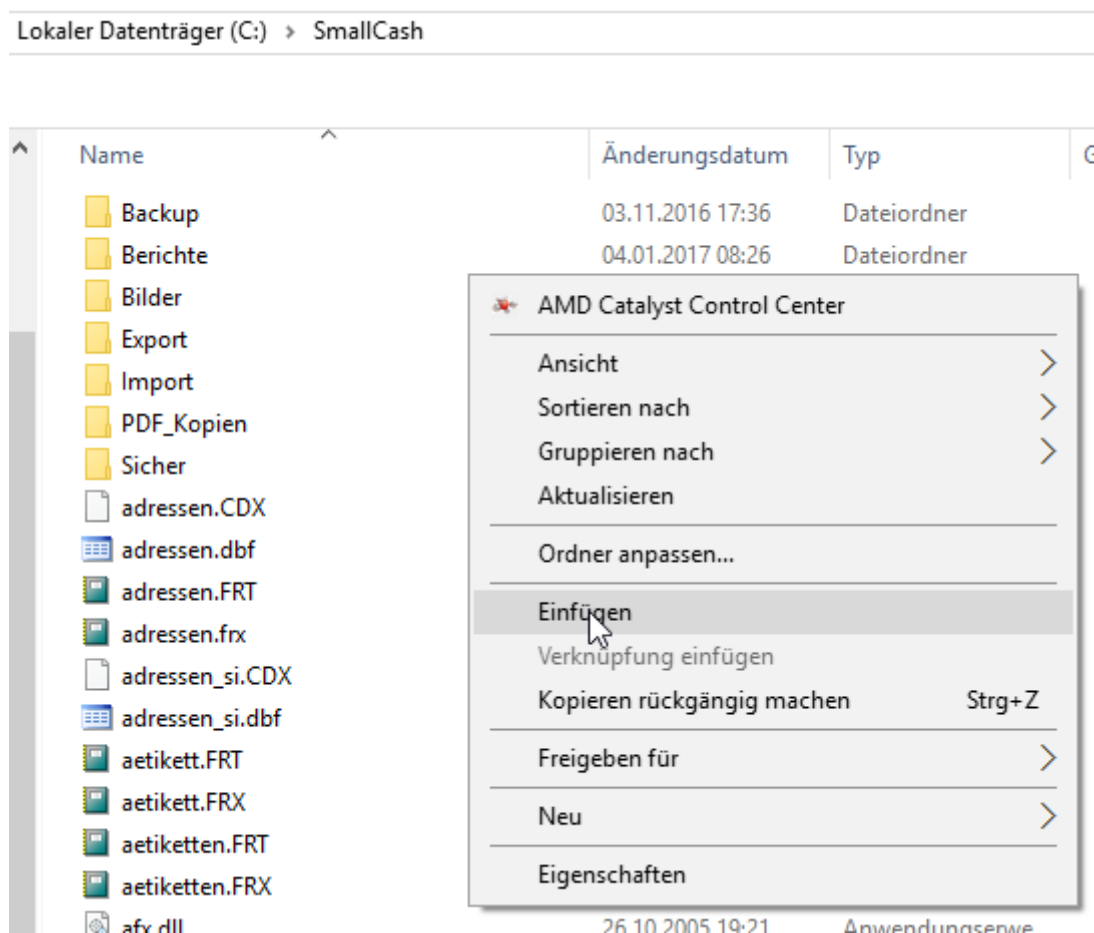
Lokaler Datenträger (C:) › SmallCash

Name | Änderungsdatum | Typ | G

Backup | 03.11.2016 17:36 | Dateiordner
Berichte | 04.01.2017 08:26 | Dateiordner
Bilder
Export
Import
PDF_Kopien
Sicher
adressen.CDX
adressen.dbf
adressen.FRT
adressen.frx
adressen_si.CDX
adressen_si.dbf
aetikett.FRT
aetikett.FRX
aetiketten.FRT
aetiketten.FRX
afx.dll | 26.10.2005 19:21 | Anwendungserwe

AMD Catalyst Control Center
Ansicht
Sortieren nach
Gruppieren nach
Aktualisieren
Ordner anpassen...
Einfügen
Verknüpfung einfügen
Kopieren rückgängig machen Strg+Z
Freigeben für
Neu
Eigenschaften